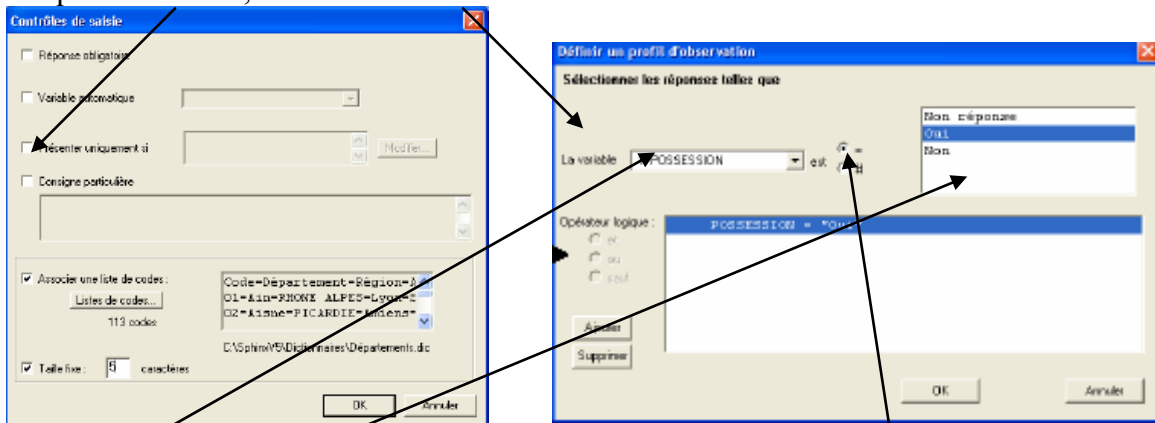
Contrôles de saisie

Réponse obligatoire

Variable automatique

Présenter uniquement si

Modifier...

Consigne particulière

Associer une liste de codes :

Listes de codes...

113 codes

Code=Département=Région=A
01=Ain=RHONE ALPES=Lyon=
02=Aisne=PICARDIE=Amiens=

C:\Sphinx\V5\Dictionnaires\Départements.dic

Taille fixe : 5 caractères

OK

Annuler

Définir un profil d'observation

Sélectionner les réponses telles que

La variable POSSESSION est = #

Non réponse
Oui
Non

Opérateur logique :

et
ou
sauf

POSSESSION = "Oui"

Ajouter

Supprimer

OK

Annuler